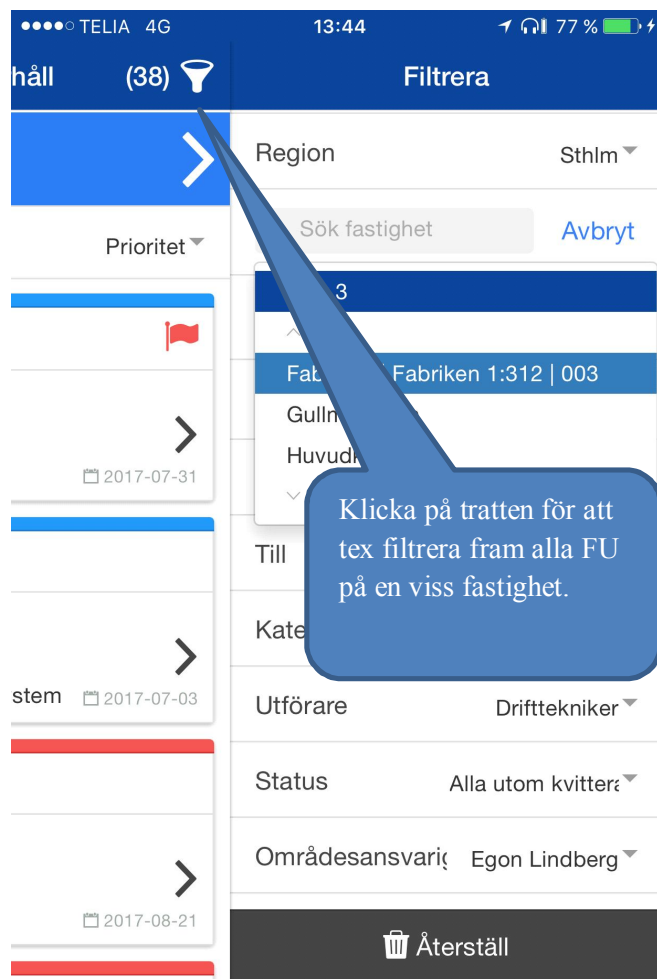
●●●●○ TELIA 4G 13:44 77 %

håll (38)

Filtrera

Prioritet

2017-07-31

stem 2017-07-03

2017-08-21

Region Sthlm

Sök fastighet Avbryt

3

Fab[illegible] Fabriken 1:312 | 003

Gulln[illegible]

Huvud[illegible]

Till

Kate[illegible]

Utförare Drifttekniker

Status Alla utom kvittera

Områdesansvarig Egon Lindberg

Återställ

Klicka på tratten för att tex filtrera fram alla FU på en viss fastighet.